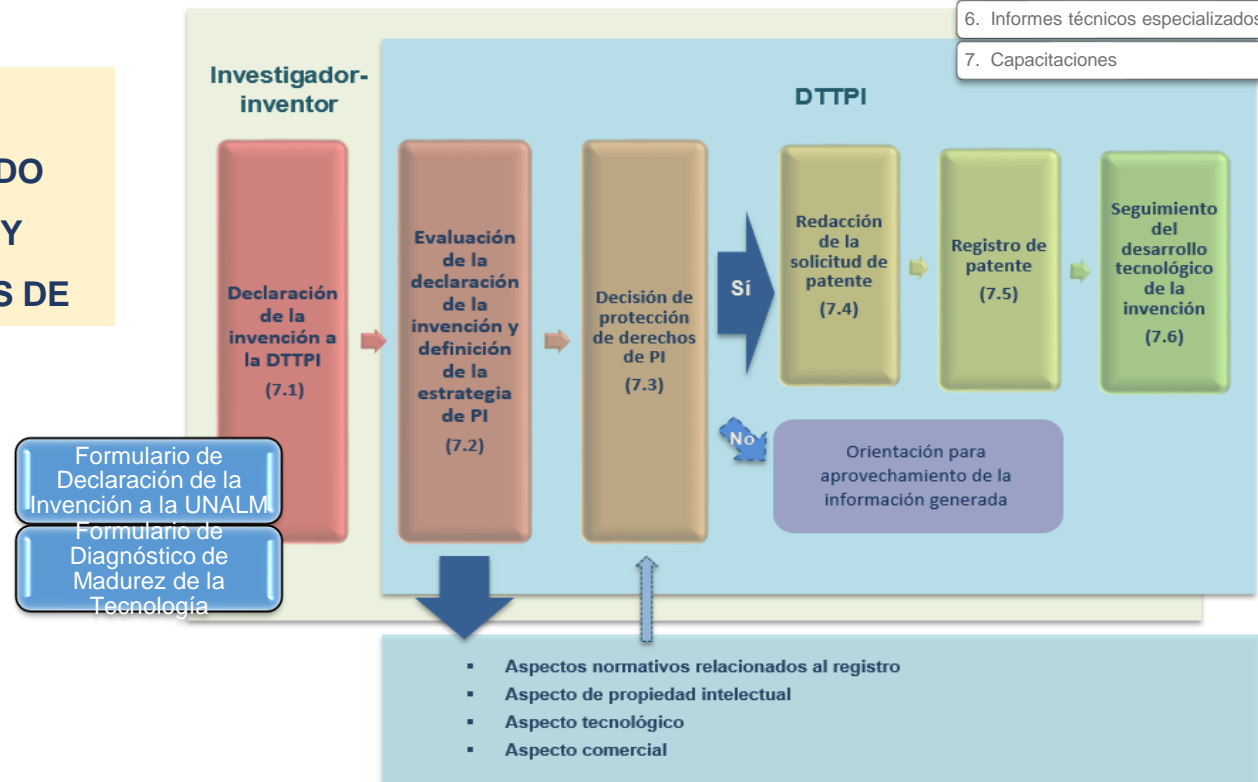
6. Informes técnicos especializados

7. Capacitaciones

DO

Y

S DE

Investigador-inventor

DTTPI

Declaración de la invención a la DTTPI (7.1)

Evaluación de la declaración de la invención y definición de la estrategia de PI (7.2)

Decisión de protección de derechos de PI (7.3)

Sí

Redacción de la solicitud de patente (7.4)

Registro de patente (7.5)

Seguimiento del desarrollo tecnológico de la invención (7.6)

No

Orientación para aprovechamiento de la información generada

Formulario de Declaración de la Invención a la UNALM

Formulario de Diagnóstico de Madurez de la Tecnología

- Aspectos normativos relacionados al registro
- Aspecto de propiedad intelectual
- Aspecto tecnológico
- Aspecto comercial